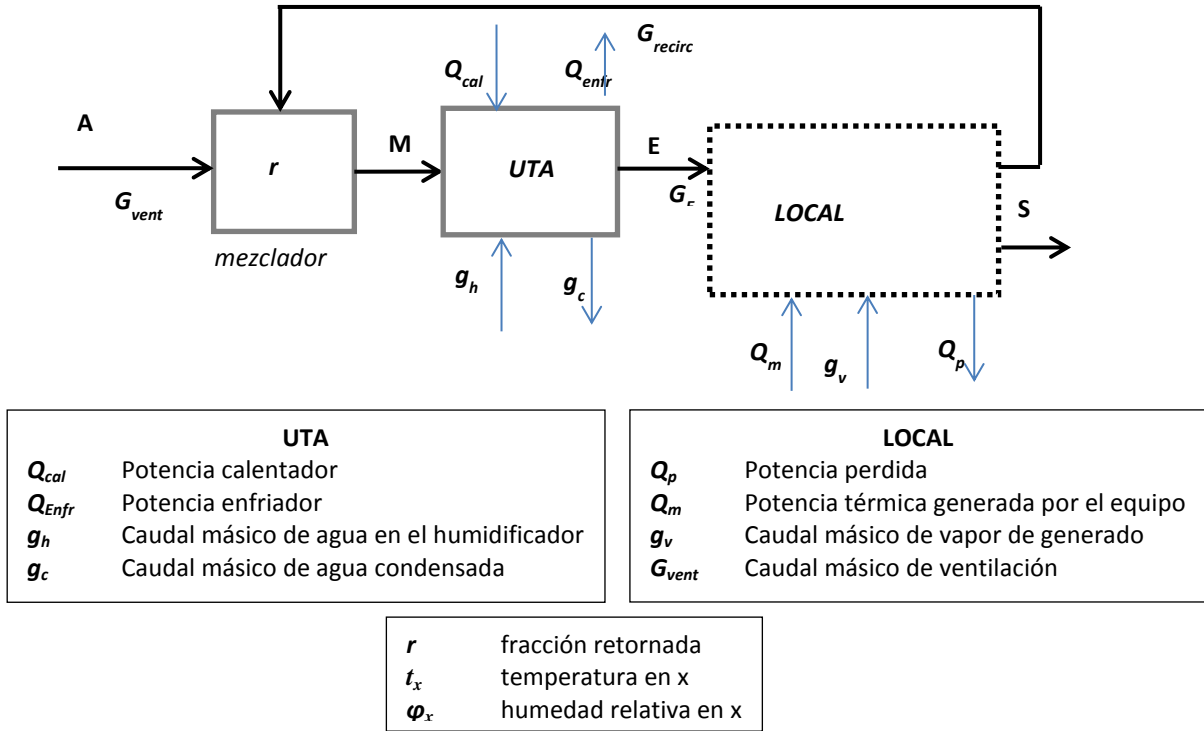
$G_{recirc}$

$Q_{cal}$

$Q_{enfr}$

A

$G_{vent}$

r

mezclador

M

UTA

$g_h$

$g_c$

E

$G_{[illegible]}$

LOCAL

S

$Q_m$

$g_v$

$Q_p$

| UTA | |
|---|---|
| $Q_{cal}$ | Potencia calentador |
| $Q_{Enfr}$ | Potencia enfriador |
| $g_h$ | Caudal másico de agua en el humidificador |
| $g_c$ | Caudal másico de agua condensada |

| LOCAL | |
|---|---|
| $Q_p$ | Potencia perdida |
| $Q_m$ | Potencia térmica generada por el equipo |
| $g_v$ | Caudal másico de vapor de generado |
| $G_{vent}$ | Caudal másico de ventilación |

| | |
|---|---|
| $r$ | fracción retornada |
| $t_x$ | temperatura en x |
| $\varphi_x$ | humedad relativa en x |